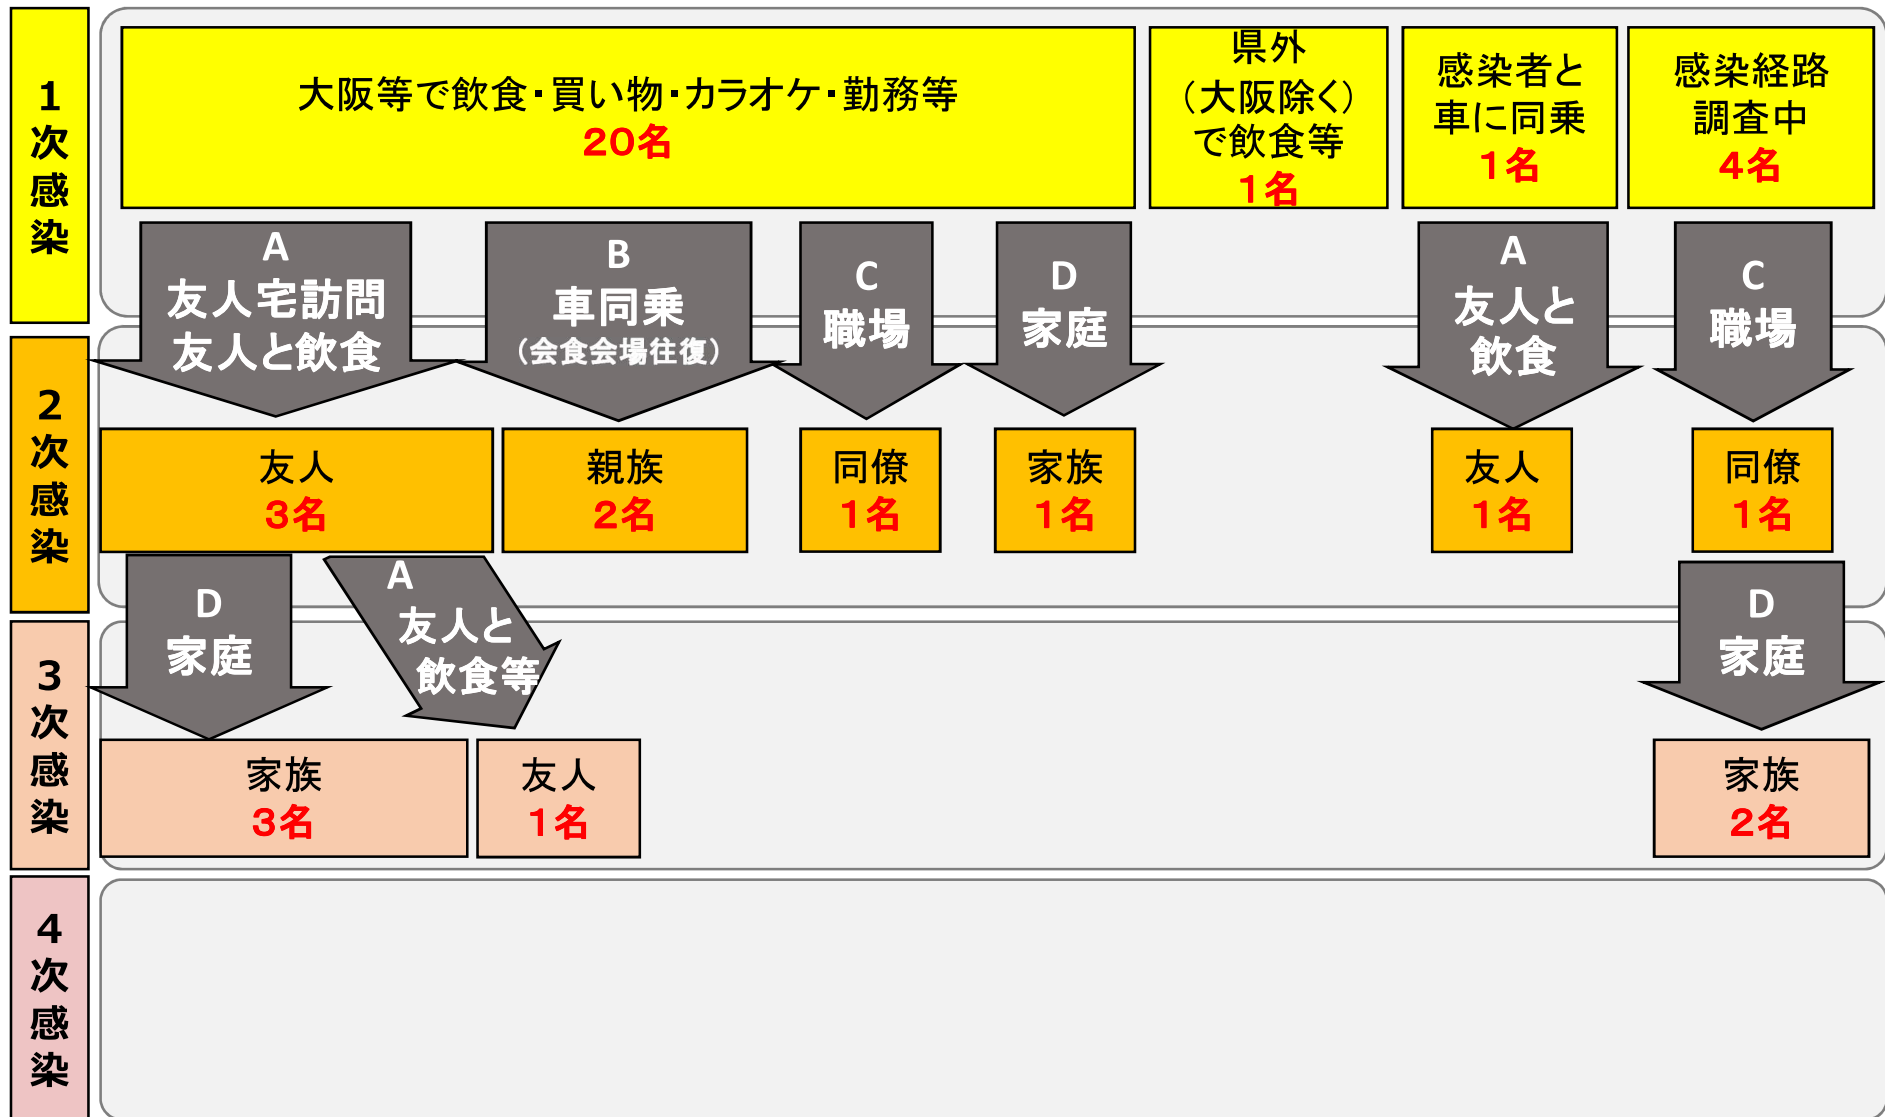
1次感染

大阪等で飲食・買い物・カラオケ・勤務等
20名

県外（大阪除く）で飲食等
1名

感染者と車に同乗
1名

感染経路調査中
4名

A
友人宅訪問
友人と飲食

B
車同乗
（会食会場往復）

C
職場

D
家庭

A
友人と飲食

C
職場

2次感染

友人
3名

親族
2名

同僚
1名

家族
1名

友人
1名

同僚
1名

D
家庭

A
友人と飲食等

D
家庭

3次感染

家族
3名

友人
1名

家族
2名

4次感染